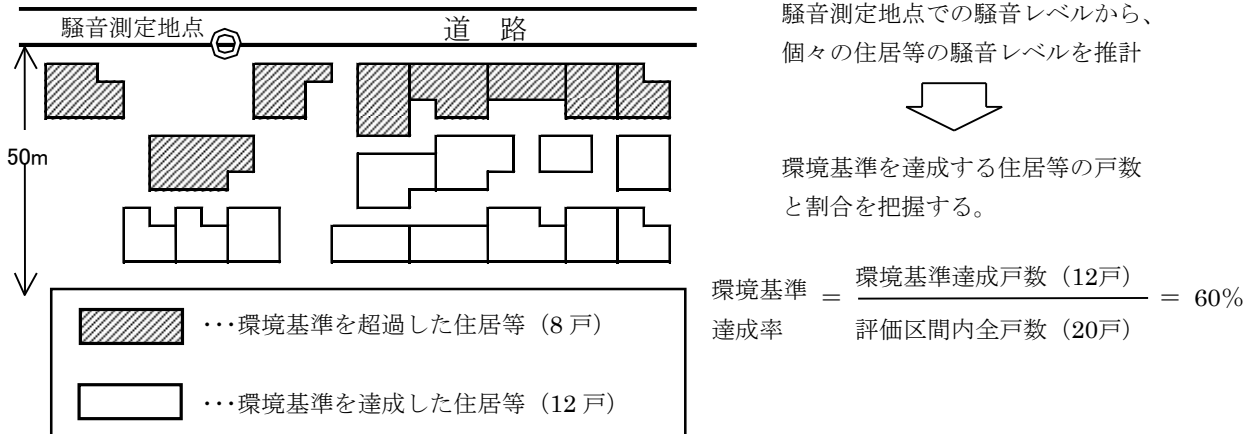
騒音測定地点

道　路

50m

･･･環境基準を超過した住居等（8 戸）

･･･環境基準を達成した住居等（12 戸）

騒音測定地点での騒音レベルから、個々の住居等の騒音レベルを推計

環境基準を達成する住居等の戸数と割合を把握する。

環境基準達成率 $= \frac{\text{環境基準達成戸数（12戸）}}{\text{評価区間内全戸数（20戸）}} = 60\%$